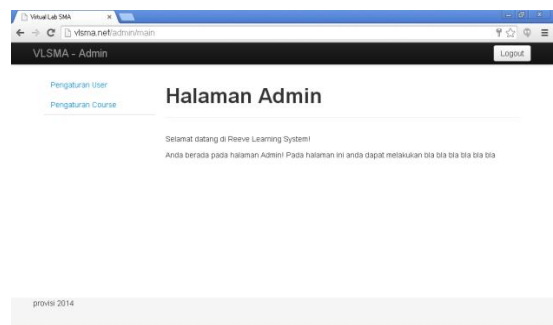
Virtual Lab SMA

vlsma.net/admin/main

VLSMA - Admin

Logout

Pengaturan User

Pengaturan Course

Halaman Admin

Selamat datang di Reeve Learning System!

Anda berada pada halaman Admin! Pada halaman ini anda dapat melakukan bla bla bla bla bla bla

provisi 2014